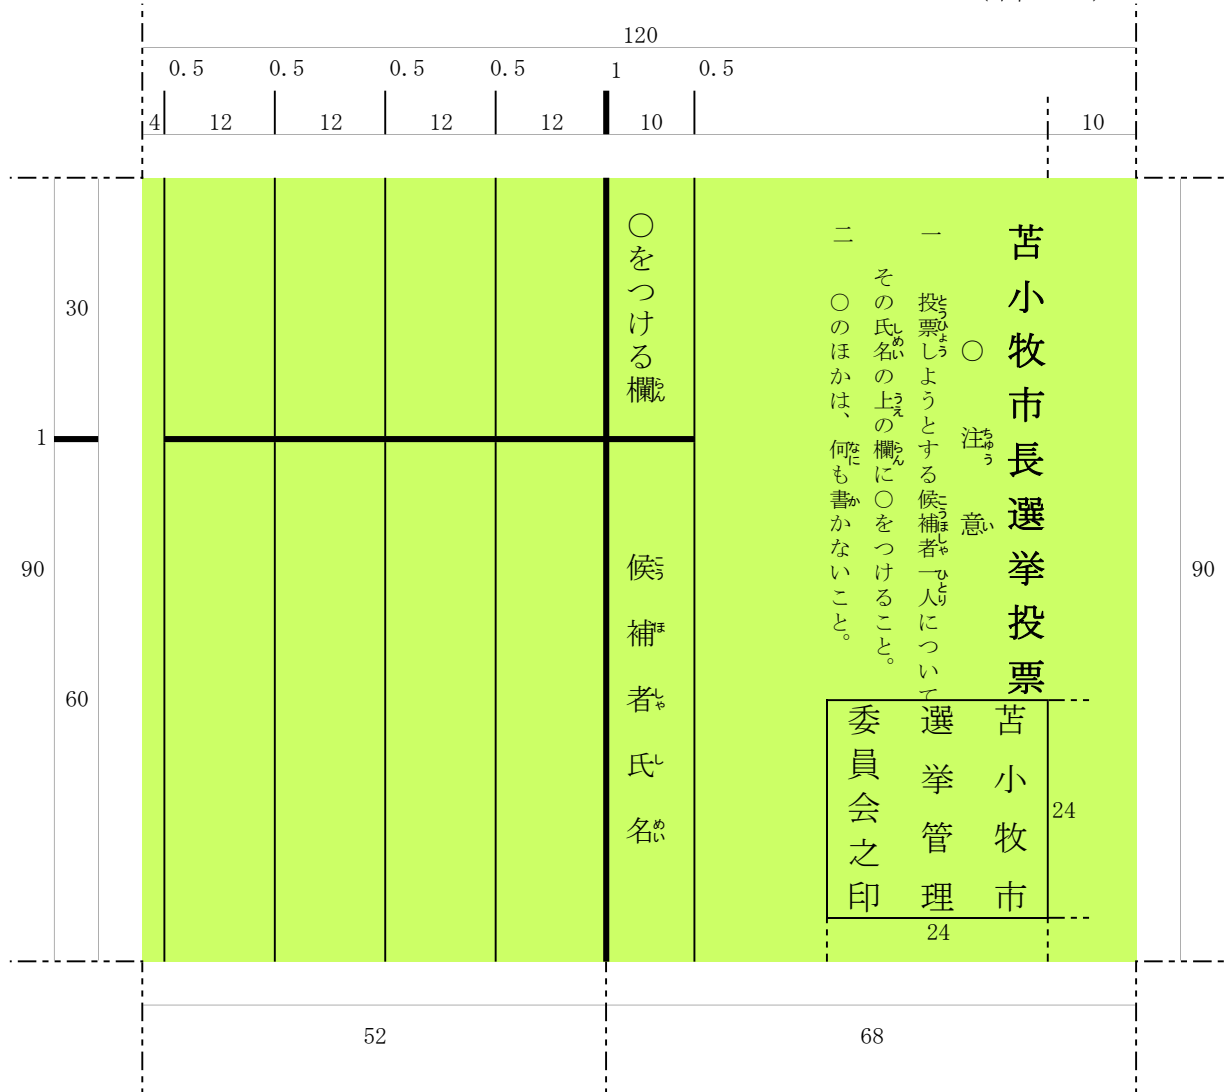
120

0.5 0.5 0.5 0.5 1 0.5

4 12 12 12 12 10 10

30

1

90

60

90

○をつける欄らん

候こう補ほ者しゃ氏し名めい

苫小牧市長選挙投票

○ 注ちゅう意い

一 投とう票ひょうしようとする候こう補ほ者しゃ一人ひとりについて その氏し名めいの上うえの欄らんに○をつけること。

二 ○のほかは、何なにも書かかないこと。

苫小牧市選挙管理委員会之印

24

24

52

68